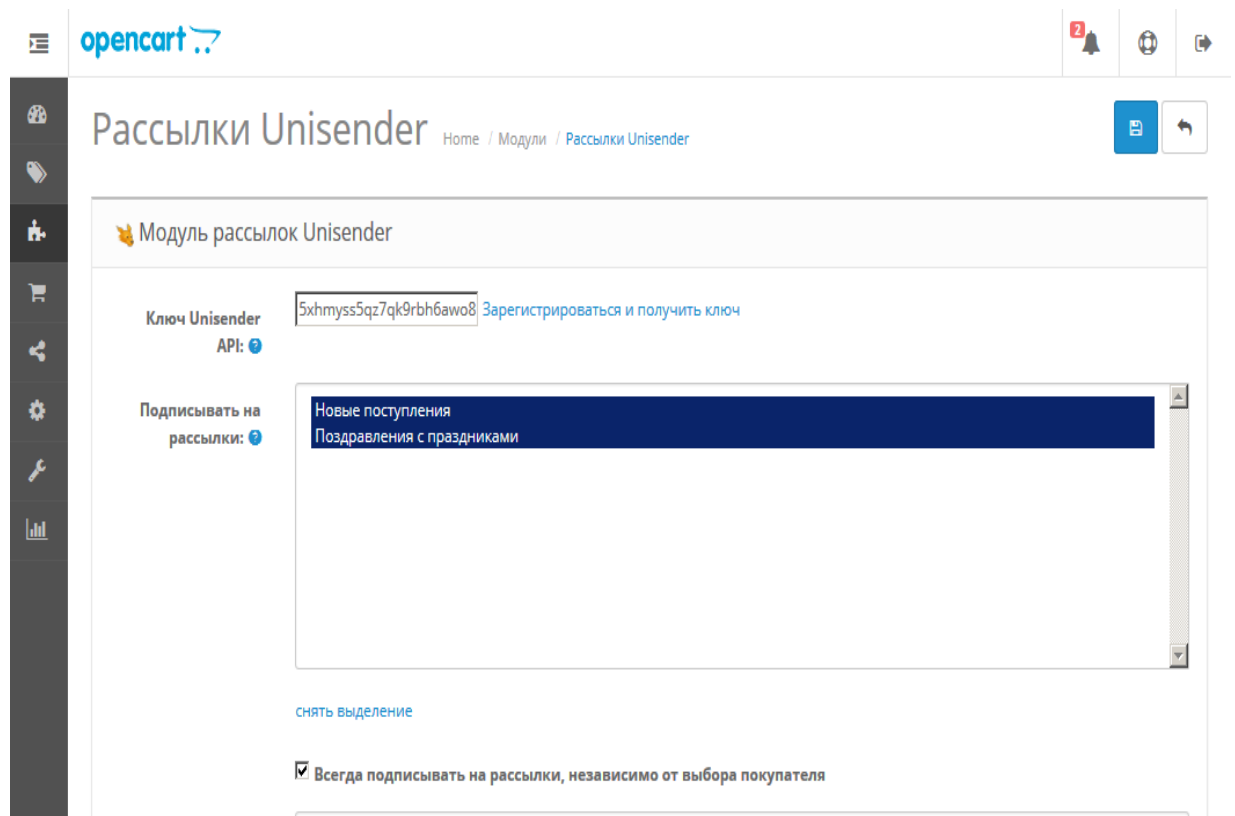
opencart

2

Рассылки Unisender Home / Модули / Рассылки Unisender

Модуль рассылок Unisender

Ключ Unisender API:

5xhmyss5qz7qk9rbh6awo8 Зарегистрироваться и получить ключ

Подписывать на рассылки:

Новые поступления
Поздравления с праздниками

снять выделение

Всегда подписывать на рассылки, независимо от выбора покупателя